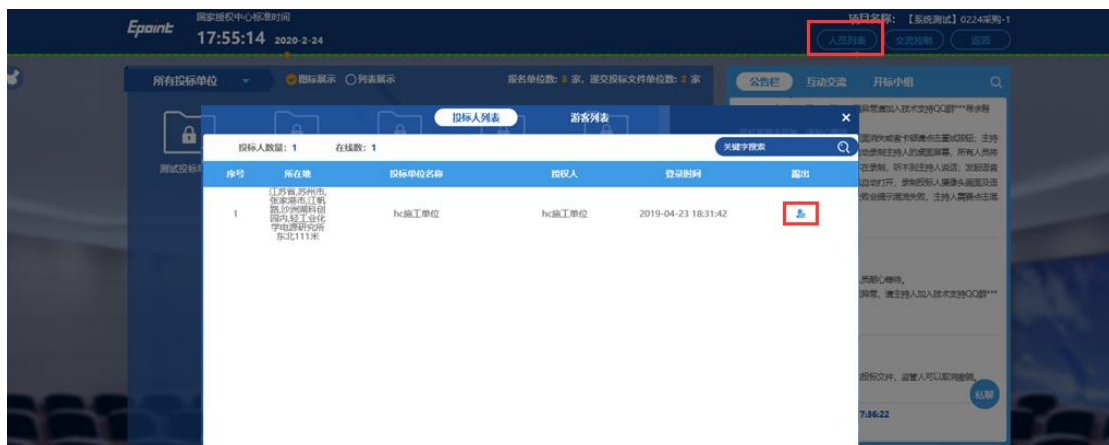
Epoint 国家授权中心标准时间
17:55:14 2020-2-24

项目名称: 【系统测试】0224采购-1
人员列表 交流控制 返回

所有投标单位 图标展示 列表展示 报名单位数: 3 家, 递交投标文件单位数: 2 家

公告栏 互动交流 开标小组

测试投标

投标人列表 游客列表

投标人数量: 1 在线数: 1 关键字搜索

| 序号 | 所在地 | 投标单位名称 | 授权人 | 登录时间 | 踢出 |
|---|---|---|---|---|---|
| 1 | 江苏省,苏州市,张家港市,江帆路,沙洲湖科创园内,轻工业化学电源研究所东北111米 | hc施工单位 | hc施工单位 | 2019-04-23 18:31:42 | |

私聊
7:36:22